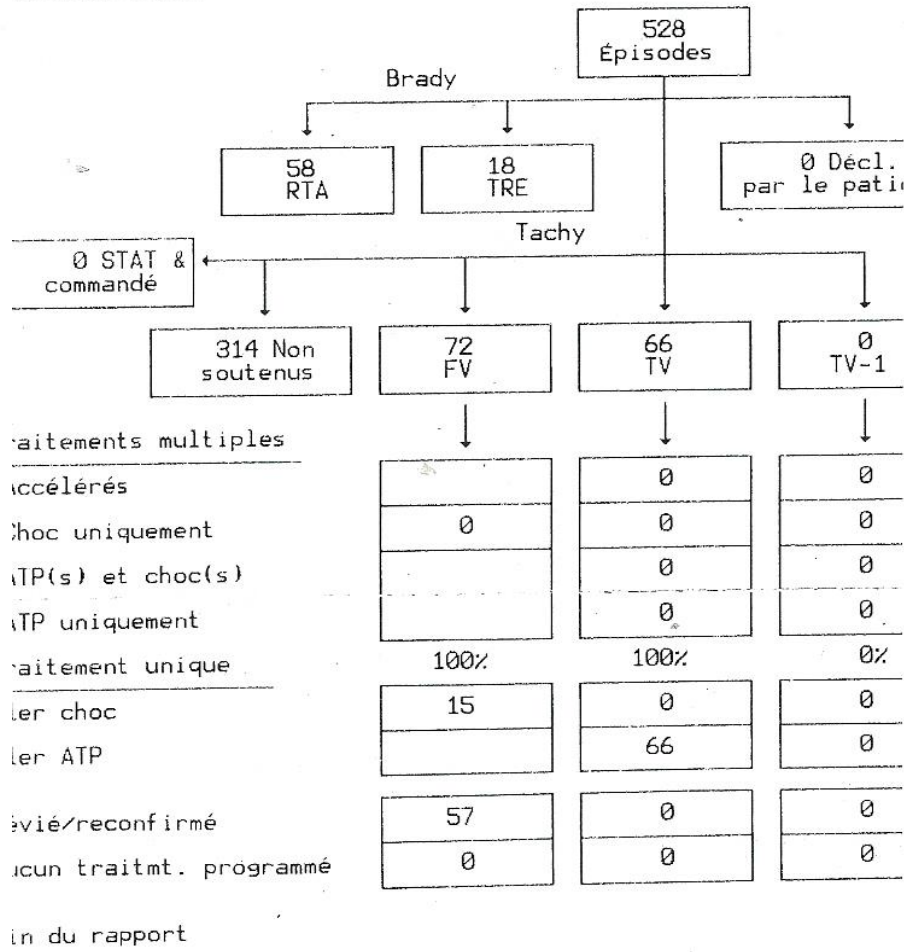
528
Épisodes

Brady

58
RTA

18
TRE

0 Décl.
par le pati

Tachy

0 STAT &
commandé

314 Non
soutenus

72
FV

66
TV

0
TV-1

raitements multiples

| | FV | TV | TV-1 |
|---|---|---|---|
| ccélérés | | 0 | 0 |
| hoc uniquement | 0 | 0 | 0 |
| TP(s) et choc(s) | | 0 | 0 |
| TP uniquement | | 0 | 0 |

raitement unique 100% 100% 0%

| | FV | TV | TV-1 |
|---|---|---|---|
| ler choc | 15 | 0 | 0 |
| ler ATP | | 66 | 0 |

| | FV | TV | TV-1 |
|---|---|---|---|
| évié/reconfirmé | 57 | 0 | 0 |
| ucun traitmt. programmé | 0 | 0 | 0 |

in du rapport